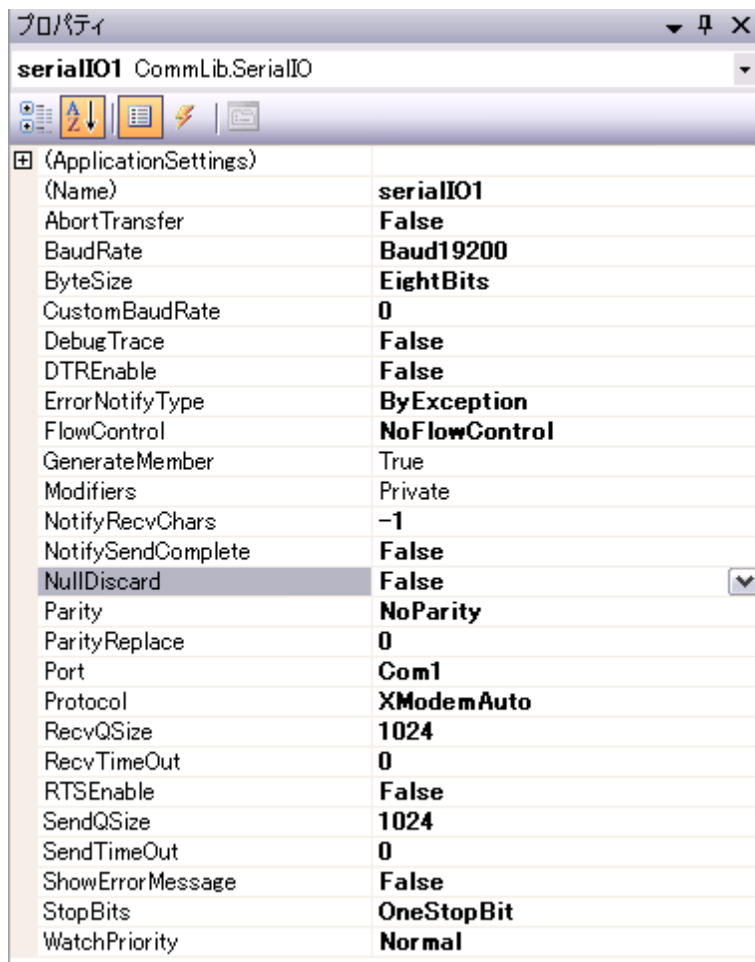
プロパティ

serialIO1 CommLib.SerialIO

| | |
|---|---|
| (ApplicationSettings) | |
| (Name) | serialIO1 |
| AbortTransfer | False |
| BaudRate | Baud19200 |
| ByteSize | EightBits |
| CustomBaudRate | 0 |
| DebugTrace | False |
| DTREnable | False |
| ErrorNotifyType | ByException |
| FlowControl | NoFlowControl |
| GenerateMember | True |
| Modifiers | Private |
| NotifyRecvChars | -1 |
| NotifySendComplete | False |
| NullDiscard | False |
| Parity | NoParity |
| ParityReplace | 0 |
| Port | Com1 |
| Protocol | XModemAuto |
| RecvQSize | 1024 |
| RecvTimeOut | 0 |
| RTSEnable | False |
| SendQSize | 1024 |
| SendTimeOut | 0 |
| ShowErrorMessage | False |
| StopBits | OneStopBit |
| WatchPriority | Normal |